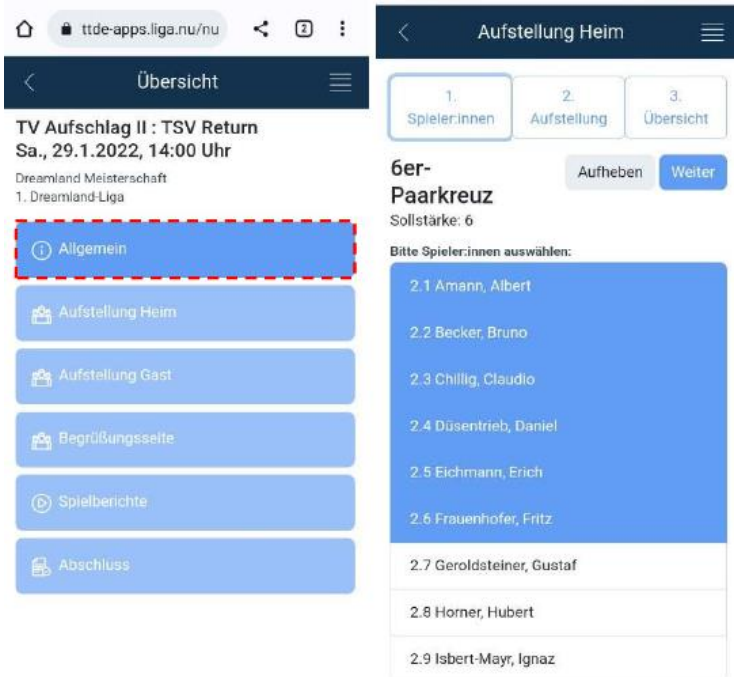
ttde-apps.liga.nu/nu

2

Übersicht

TV Aufschlag II : TSV Return
Sa., 29.1.2022, 14:00 Uhr

Dreamland Meisterschaft
1. Dreamland-Liga

Allgemein

Aufstellung Heim

Aufstellung Gast

Begrüßungsseite

Spielberichte

Abschluss

Aufstellung Heim

1. Spieler:innen

2. Aufstellung

3. Übersicht

6er-Paarkreuz

Aufheben

Weiter

Sollstärke: 6

Bitte Spieler:innen auswählen:

2.1 Amann, Albert

2.2 Becker, Bruno

2.3 Chillig, Claudio

2.4 Düsentrieb, Daniel

2.5 Eichmann, Erich

2.6 Frauenhofer, Fritz

2.7 Geroldsteiner, Gustaf

2.8 Horner, Hubert

2.9 Isbert-Mayr, Ignaz